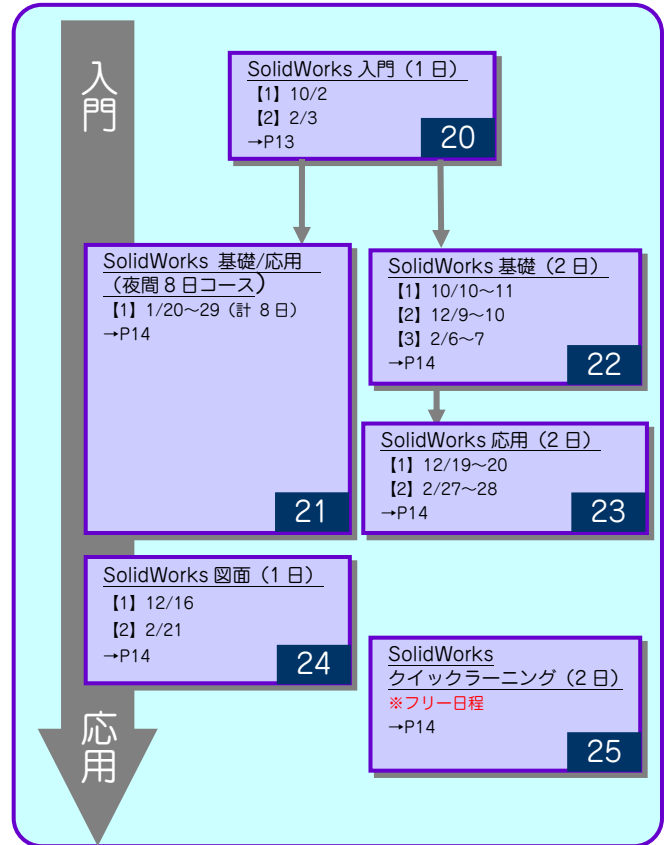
入門

SolidWorks 入門（1 日）
【1】10/2
【2】2/3
→P13
20

SolidWorks 基礎/応用（夜間 8 日コース）
【1】1/20～29（計 8 日）
→P14
21

SolidWorks 基礎（2 日）
【1】10/10～11
【2】12/9～10
【3】2/6～7
→P14
22

SolidWorks 応用（2 日）
【1】12/19～20
【2】2/27～28
→P14
23

SolidWorks 図面（1 日）
【1】12/16
【2】2/21
→P14
24

SolidWorks クイックラーニング（2 日）
※フリー日程
→P14
25

応用